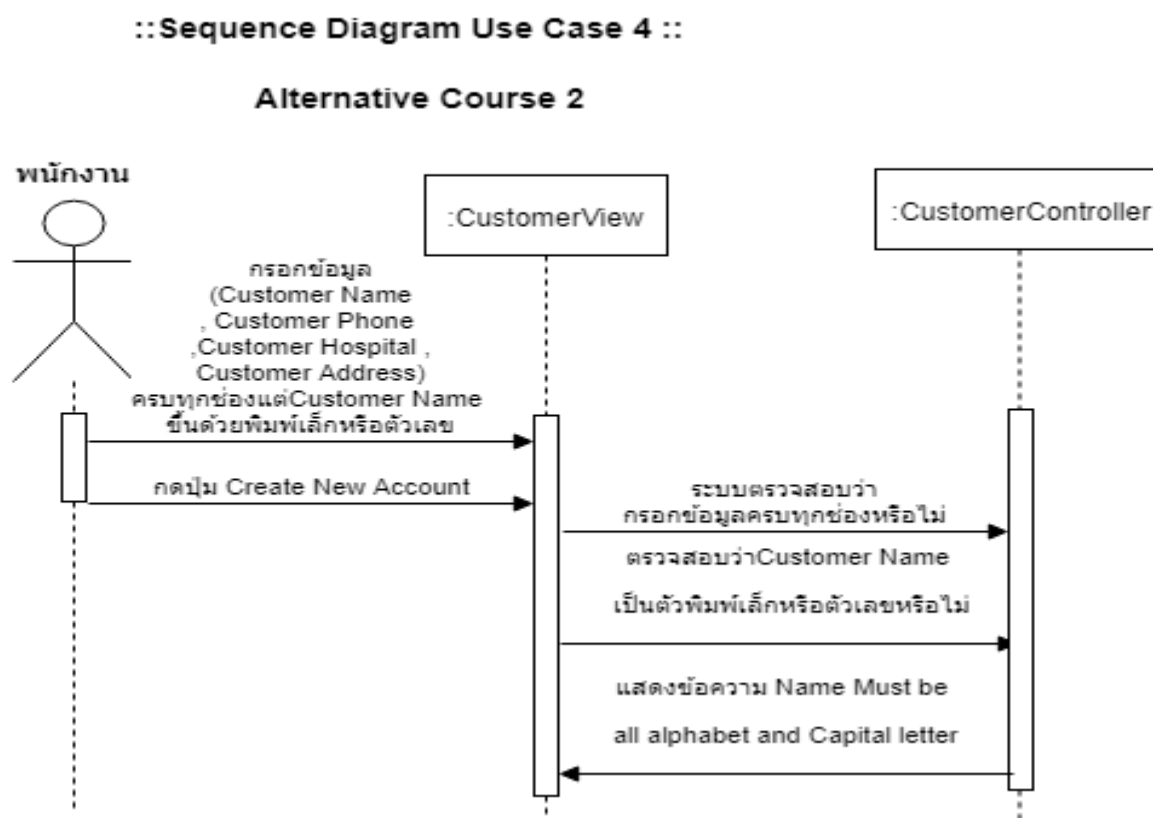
::Sequence Diagram Use Case 4 ::

Alternative Course 2

พนักงาน

:CustomerView

:CustomerController

กรอกข้อมูล (Customer Name , Customer Phone ,Customer Hospital , Customer Address) ครบทุกช่องแต่Customer Name ขึ้นด้วยพิมพ์เล็กหรือตัวเลข

กดปุ่ม Create New Account

ระบบตรวจสอบว่า กรอกข้อมูลครบทุกช่องหรือไม่

ตรวจสอบว่าCustomer Name

เป็นตัวพิมพ์เล็กหรือตัวเลขหรือไม่

แสดงข้อความ Name Must be

all alphabet and Capital letter